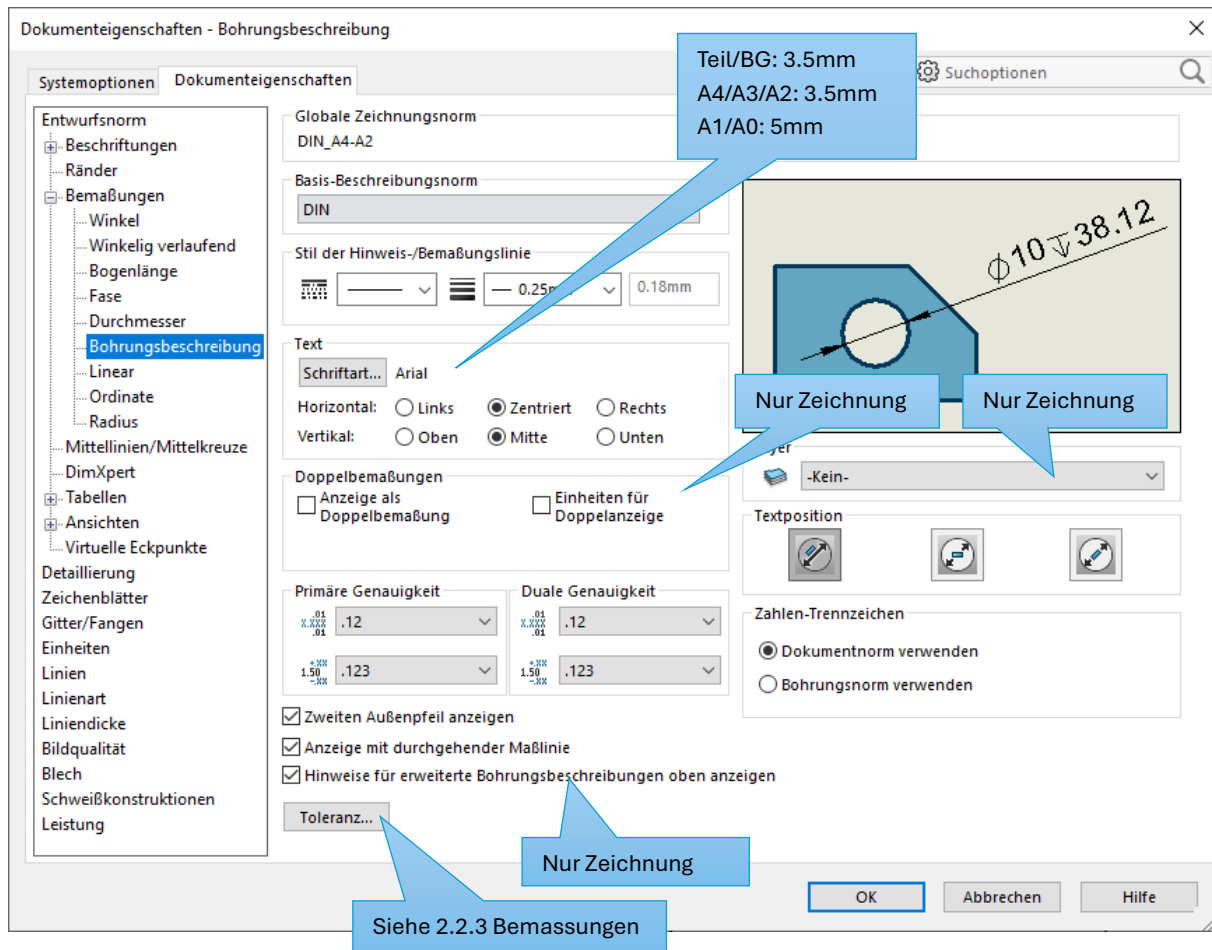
Dokumenteigenschaften - Bohrungsbeschreibung
×
Systemoptionen Dokumenteigenschaften
Suchoptionen

Teil/BG: 3.5mm
A4/A3/A2: 3.5mm
A1/A0: 5mm

Entwurfsnorm
Beschriftungen
Ränder
Bemaßungen
Winkel
Winkelig verlaufend
Bogenlänge
Fase
Durchmesser
Bohrungsbeschreibung
Linear
Ordinate
Radius
Mittellinien/Mittelkreuze
DimXpert
Tabellen
Ansichten
Virtuelle Eckpunkte
Detaillierung
Zeichenblätter
Gitter/Fangen
Einheiten
Linien
Linienart
Liniendicke
Bildqualität
Blech
Schweißkonstruktionen
Leistung

Globale Zeichnungsnorm
DIN_A4-A2

Basis-Beschreibungsnorm
DIN

Stil der Hinweis-/Bemaßungslinie
— 0.25m
0.18mm

$\phi 10 \downarrow 38.12$

Text
Schriftart... Arial
Horizontal: Links Zentriert Rechts
Vertikal: Oben Mitte Unten

Nur Zeichnung
Nur Zeichnung

Layer
-Kein-

Doppelbemaßungen
Anzeige als Doppelbemaßung
Einheiten für Doppelanzeige

Textposition

Primäre Genauigkeit
.12
.123
Duale Genauigkeit
.12
.123

Zahlen-Trennzeichen
Dokumentnorm verwenden
Bohrungsnorm verwenden

Zweiten Außenpfeil anzeigen
Anzeige mit durchgehender Maßlinie
Hinweise für erweiterte Bohrungsbeschreibungen oben anzeigen

Toleranz...

Nur Zeichnung

OK Abbrechen Hilfe

Siehe 2.2.3 Bemassungen